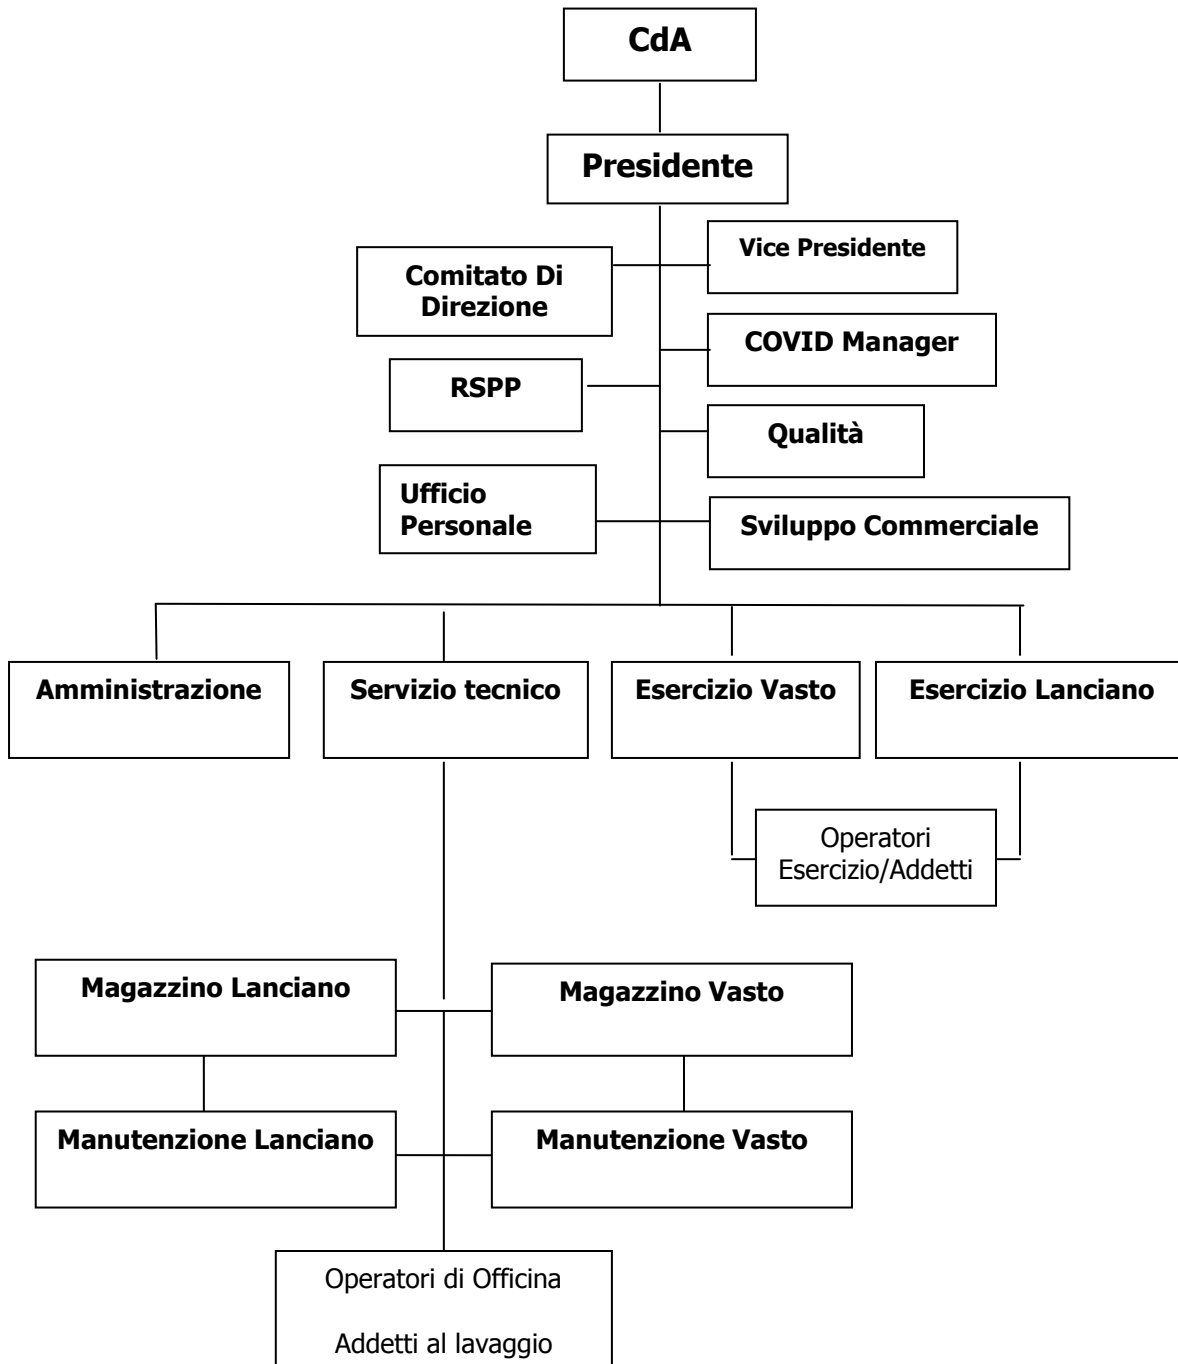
CdA

Presidente

Vice Presidente

Comitato Di Direzione

COVID Manager

RSPP

Qualità

Ufficio Personale

Sviluppo Commerciale

Amministrazione

Servizio tecnico

Esercizio Vasto

Esercizio Lanciano

Operatori Esercizio/Addetti

Magazzino Lanciano

Magazzino Vasto

Manutenzione Lanciano

Manutenzione Vasto

Operatori di Officina

Addetti al lavaggio